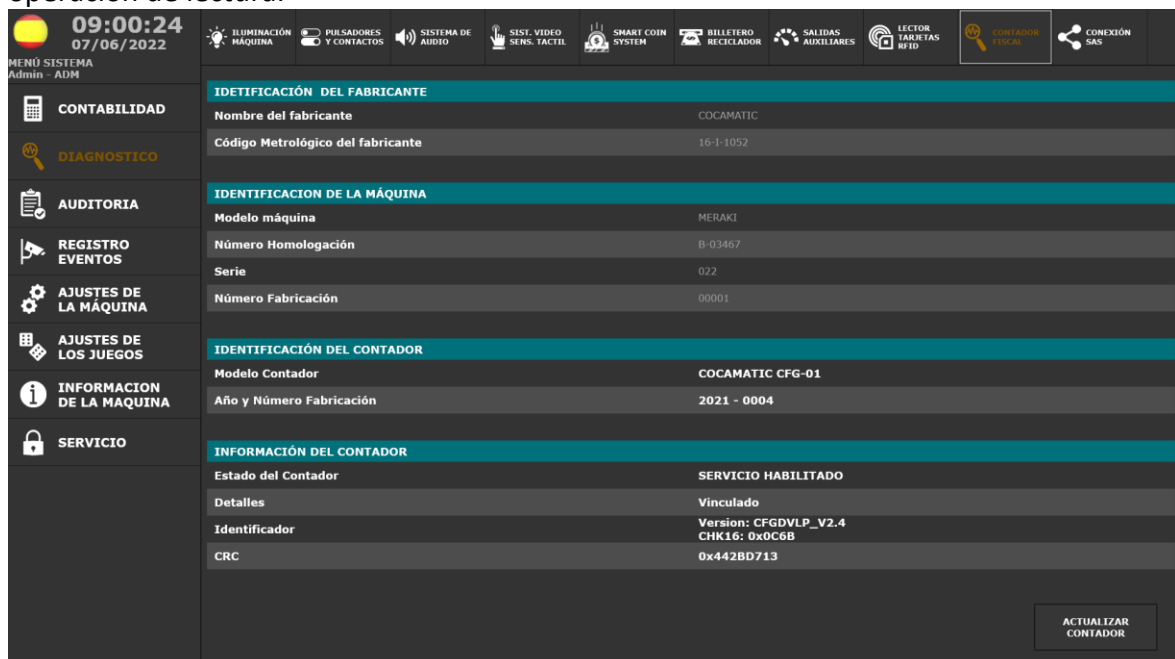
operación de lectura.

09:00:24
07/06/2022
MENÚ SISTEMA
Admin - ADM

CONTABILIDAD
DIAGNOSTICO
AUDITORIA
REGISTRO EVENTOS
AJUSTES DE LA MÁQUINA
AJUSTES DE LOS JUEGOS
INFORMACION DE LA MAQUINA
SERVICIO

ILUMINACIÓN MÁQUINA
PULSADORES Y CONTACTOS
SISTEMA DE AUDIO
SIST. VIDEO SENS. TACTIL
SMART COIN SYSTEM
BILLETERO RECICLADOR
SALIDAS AUXILIARES
LECTOR TARJETAS RFID
CONTADOR FISCAL
CONEXIÓN SAS

| IDETIFICACIÓN DEL FABRICANTE | |
|---|---|
| Nombre del fabricante | COCAMATIC |
| Código Metrológico del fabricante | 16-I-1052 |

| IDENTIFICACION DE LA MÁQUINA | |
|---|---|
| Modelo máquina | MERAKI |
| Número Homologación | B-03467 |
| Serie | 022 |
| Número Fabricación | 00001 |

| IDENTIFICACIÓN DEL CONTADOR | |
|---|---|
| Modelo Contador | COCAMATIC CFG-01 |
| Año y Número Fabricación | 2021 - 0004 |

| INFORMACIÓN DEL CONTADOR | |
|---|---|
| Estado del Contador | SERVICIO HABILITADO |
| Detalles | Vinculado |
| Identificador | Version: CFGDVLP_V2.4 CHK16: 0x0C6B |
| CRC | 0x442BD713 |

ACTUALIZAR CONTADOR